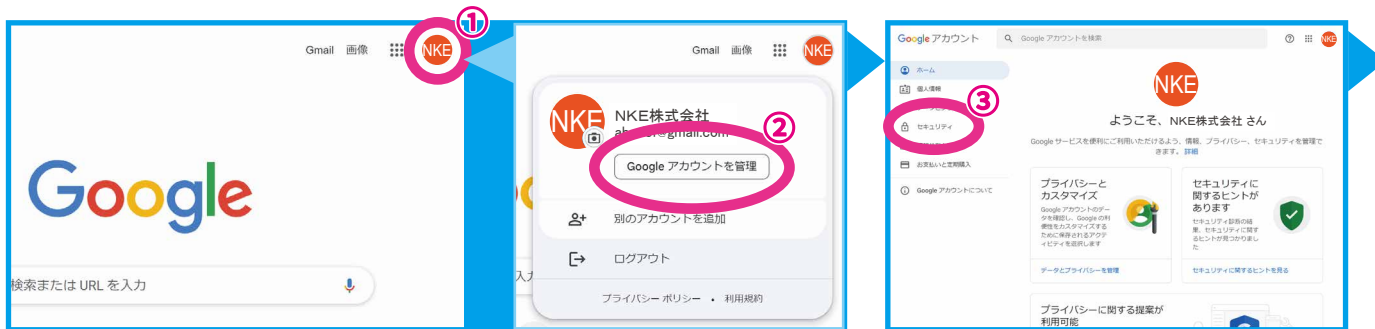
①
Gmail 画像 NKE

Google

検索または URL を入力

Gmail 画像 NKE

NKE NKE株式会社
ab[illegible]@gmail.com

②

Google アカウントを管理

別のアカウントを追加

ログアウト

プライバシー ポリシー • 利用規約

Google アカウント

Google アカウントを検索

ホーム

個人情報

③

セキュリティ

お支払いと定期購入

Google アカウントについて

NKE

ようこそ、NKE株式会社 さん

Google サービスを便利にご利用いただけるよう、情報、プライバシー、セキュリティを管理できます。詳細

プライバシーとカスタマイズ

Google アカウントのデータを確認し、Google の利便性をカスタマイズするために保存されるアクティビティを選択します

データとプライバシーを管理

セキュリティに関するヒントがあります

セキュリティ診断の結果、セキュリティに関するヒントが見つかりました

セキュリティに関するヒントを見る

プライバシーに関する提案が利用可能